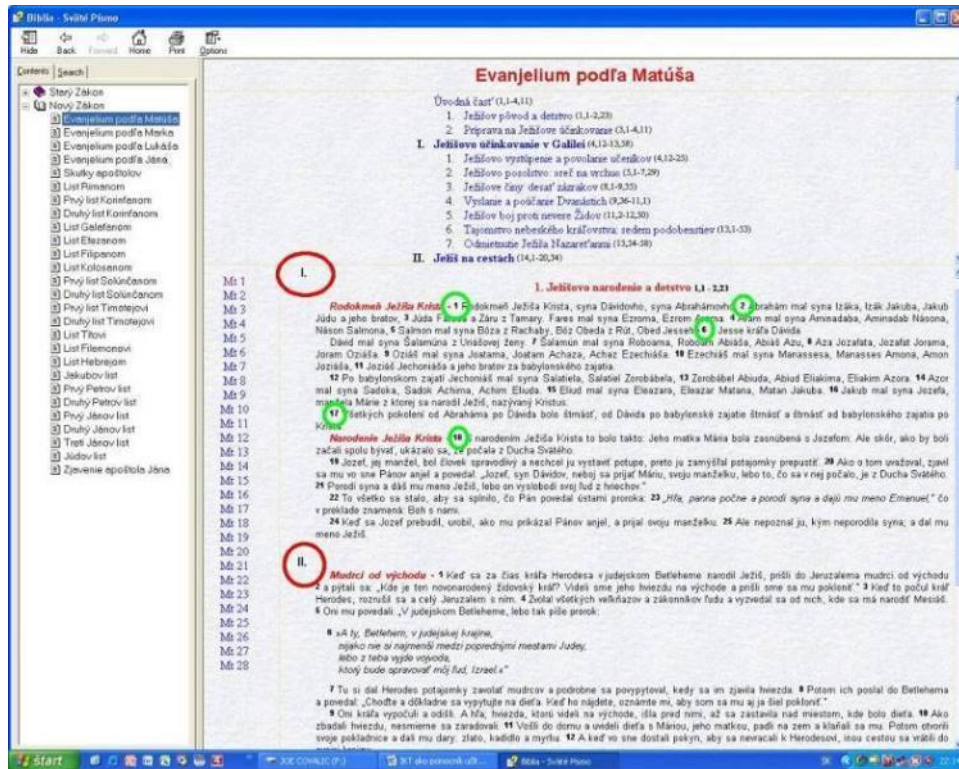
Biblia - Sväté Písmo

Hide Back Forward Home Print Options

Contents Search

Starý Zákon
Nový Zákon
Evanjelium podľa Matúša
Evanjelium podľa Marka
Evanjelium podľa Lukáša
Evanjelium podľa Jána
Skutky apoštolov
List Rimanom
Prvý list Korinťanom
Druhý list Korinťanom
List Galaťanom
List Efezanom
List Filipanom
List Kolosanom
Prvý list Solúnčanom
Druhý list Solúnčanom
Prvý list Timotejovi
Druhý list Timotejovi
List Títovi
List Filemonovi
List Hebrejom
Jakubov list
Prvý Petrov list
Druhý Petrov list
Prvý Jánov list
Druhý Jánov list
Tretí Jánov list
Júdov list
Zjavenie apoštola Jána

Evanjelium podľa Matúša

Úvodná časť (1,1-4,11)
1. Ježišov pôvod a detstvo (1,1-2,23)
2. Príprava na Ježišove účinkovanie (3,1-4,11)
I. Ježišovo účinkovanie v Galilei (4,12-13,58)
1. Ježišovo vystúpenie a povolanie učeníkov (4,12-25)
2. Ježišovo posolstvo: reč na vrchu (5,1-7,29)
3. Ježišove činy: deväť zázrakov (8,1-9,35)
4. Vyslanie a poučenie Dvanástich (9,36-11,1)
5. Ježišov boj proti nevere Židov (11,2-12,50)
6. Tajomstvo nebeského kráľovstva: sedem podobenstiev (13,1-53)
7. Odmietnutie Ježiša Nazaretčanmi (13,54-58)
II. Ježiš na cestách (14,1-20,34)

Mt 1
Mt 2
Mt 3
Mt 4
Mt 5
Mt 6
Mt 7
Mt 8
Mt 9
Mt 10
Mt 11
Mt 12
Mt 13
Mt 14
Mt 15
Mt 16
Mt 17
Mt 18
Mt 19
Mt 20
Mt 21
Mt 22
Mt 23
Mt 24
Mt 25
Mt 26
Mt 27
Mt 28

I.

1. Ježišovo narodenie a detstvo 1,1 - 2,21

Rodokmeň Ježiša Krista - 1 Rodokmeň Ježiša Krista, syna Dávidovho, syna Abrahámovho: 2 Abrahám mal syna Izáka, Izák Jakuba, Jakub Júdu a jeho bratov, 3 Júda Faresa a Zaru z Tamary, Fares mal syna Ezroma, Ezrom Arama, 4 Aram mal syna Aminadaba, Aminadab Násona, Náson Salmona, 5 Salmon mal syna Bóza z Rachaby, Bóz Obeda z Rút, Obed Jesseho, 6 Jesse kráľa Dávida.
Dávid mal syna Šalamúna z Uriášovej ženy. 7 Šalamún mal syna Roboama, Roboam Abiáša, Abiáš Azu, 8 Aza Jozafata, Jozafat Jorama, Joram Oziáša, 9 Oziáš mal syna Joatama, Joatam Achaza, Achaz Ezechiáša, 10 Ezechiáš mal syna Manassesa, Manasses Amona, Amon Joziáša, 11 Joziáš Jechoniáša a jeho bratov za babylonského zajatia.
12 Po babylonskom zajatí Jechoniáš mal syna Salatiela, Salatiel Zorobábela, 13 Zorobábel Abiuda, Abiud Eliakima, Eliakim Azora, 14 Azor mal syna Sadoka, Sadok Achima, Achim Eliuda, 15 Eliud mal syna Eleazara, Eleazar Matana, Matan Jakuba, 16 Jakub mal syna Jozefa, manžela Márie z ktorej sa narodil Ježiš, nazývaný Kristus.
17 Všetkých pokolení od Abraháma po Dávida bolo štrnásť, od Dávida po babylonské zajatie štrnásť a štrnásť od babylonského zajatia po Krista.
Narodenie Ježiša Krista - 18 S narodením Ježiša Krista to bolo takto: Jeho matka Mária bola zasnúbená s Jozefom. Ale skôr, ako by boli začali spolu bývať, ukázalo sa, že počala z Ducha Svätého.
19 Jozef, jej manžel, bol človek spravodlivý a nechcel ju vystaviť potupe, preto ju zamýšľal potajomky prepustiť. 20 Ako o tom uvažoval, zjavil sa mu vo sne Pánov anjel a povedal: „Jozef, syn Dávidov, neboj sa prijať Máriu, svoju manželku, lebo to, čo sa v nej počalo, je z Ducha Svätého. 21 Porodí syna a dáš mu meno Ježiš, lebo on vyslobodí svoj ľud z hriechov."
22 To všetko sa stalo, aby sa splnilo, čo Pán povedal ústami proroka: 23 „Hľa, panna počne a porodí syna a dajú mu meno Emanuel," čo v preklade znamená: Boh s nami.
24 Keď sa Jozef prebudil, urobil, ako mu prikázal Pánov anjel, a prijal svoju manželku. 25 Ale nepoznal ju, kým neporodila syna; a dal mu meno Ježiš.

II.

Mudrci od východu - 1 Keď sa za čias kráľa Herodesa v judejskom Betleheme narodil Ježiš, prišli do Jeruzalema mudrci od východu 2 a pýtali sa: „Kde je ten novonarodený židovský kráľ? Videli sme jeho hviezdu na východe a prišli sme sa mu pokloniť." 3 Keď to počul kráľ Herodes, rozrušil sa a celý Jeruzalem s ním. 4 Zvolal všetkých veľkňazov a zákonníkov ľudu a vyzvedal sa od nich, kde sa má narodiť Mesiáš. 5 Oni mu povedali: „V judejskom Betleheme, lebo tak píše prorok:
6 »A ty, Betlehem, v judejskej krajine,
nijako nie si najmenší medzi poprednými mestami Judey,
lebo z teba vyjde vojvoda,
ktorý bude spravovať môj ľud, Izrael.«"
7 Tu si dal Herodes potajomky zavolať mudrcov a podrobne sa povypytoval, kedy sa im zjavila hviezda. 8 Potom ich poslal do Betlehema a povedal: „Choďte a dôkladne sa vypytujte na dieťa. Keď ho nájdete, oznámte mi, aby som sa mu aj ja šiel pokloniť."
9 Oni kráľa vypočuli a odišli. A hľa, hviezda, ktorú videli na východe, išla pred nimi, až sa zastavila nad miestom, kde bolo dieťa. 10 Ako zbadali hviezdu, nesmierne sa zaradovali. 11 Vošli do domu a uvideli dieťa s Máriou, jeho matkou, padli na zem a klaňali sa mu. Potom otvorili svoje pokladnice a dali mu dary: zlato, kadidlo a myrhu. 12 A keď vo sne dostali pokyn, aby sa nevracali k Herodesovi, inou cestou sa vrátili do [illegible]

start JOE COVALIC (F:) 3KT ako ponorná výš... Biblia - Sväté Písmo